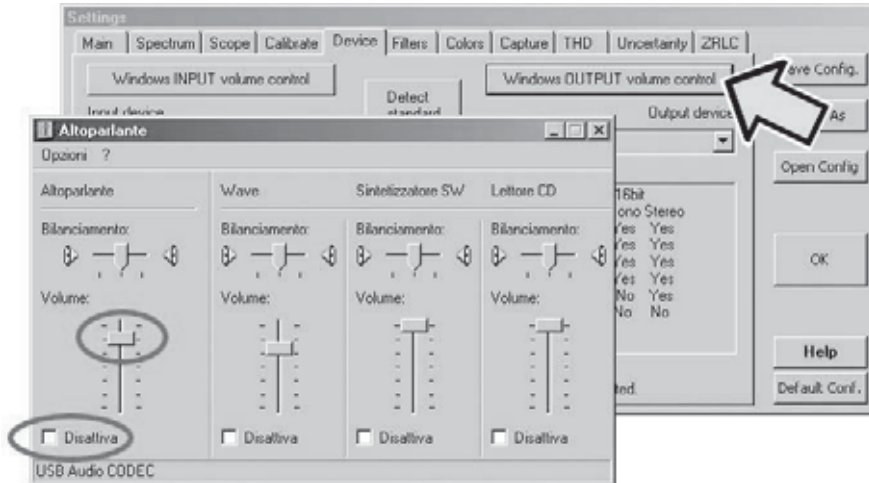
Settings

Main | Spectrum | Scope | Calibrate | Device | Filters | Colors | Capture | THD | Uncertainty | ZRLC

Windows INPUT volume control

Detect standard

Windows OUTPUT volume control

Save Config.

Input device

Output device

As

Open Config

OK

Help

Default Conf.

16bit
ono Stereo
Yes Yes
Yes Yes
Yes Yes
Yes Yes
No Yes
No No

ted.

Altoparlante

Opzioni ?

Altoparlante

Bilanciamento:

Volume:

Disattiva

Wave

Bilanciamento:

Volume:

Disattiva

Sintetizzatore SW

Bilanciamento:

Volume:

Disattiva

Lettore CD

Bilanciamento:

Volume:

Disattiva

USB Audio CODEC